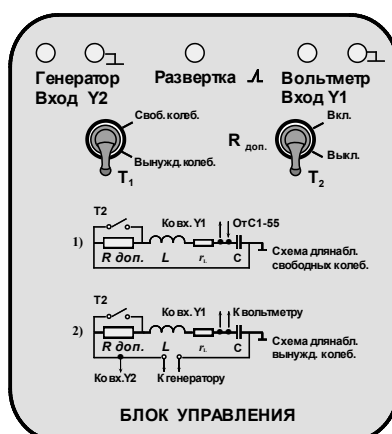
Генератор Вход Y2

Развертка

Вольтметр Вход Y1

Своб. колеб.

Вынужд. колеб.

$T_1$

$R_{доп.}$

Вкл.

Выкл.

$T_2$

1)

T2

Ко вх. Y1

От С1-55

R доп.

L

$r_L$

C

Схема для набл. свободных колеб.

2)

T2

Ко вх. Y1

К вольтметру

R доп.

L

$r_L$

C

Схема для набл. вынужд. колеб.

Ко вх. Y2

К генератору

БЛОК УПРАВЛЕНИЯ